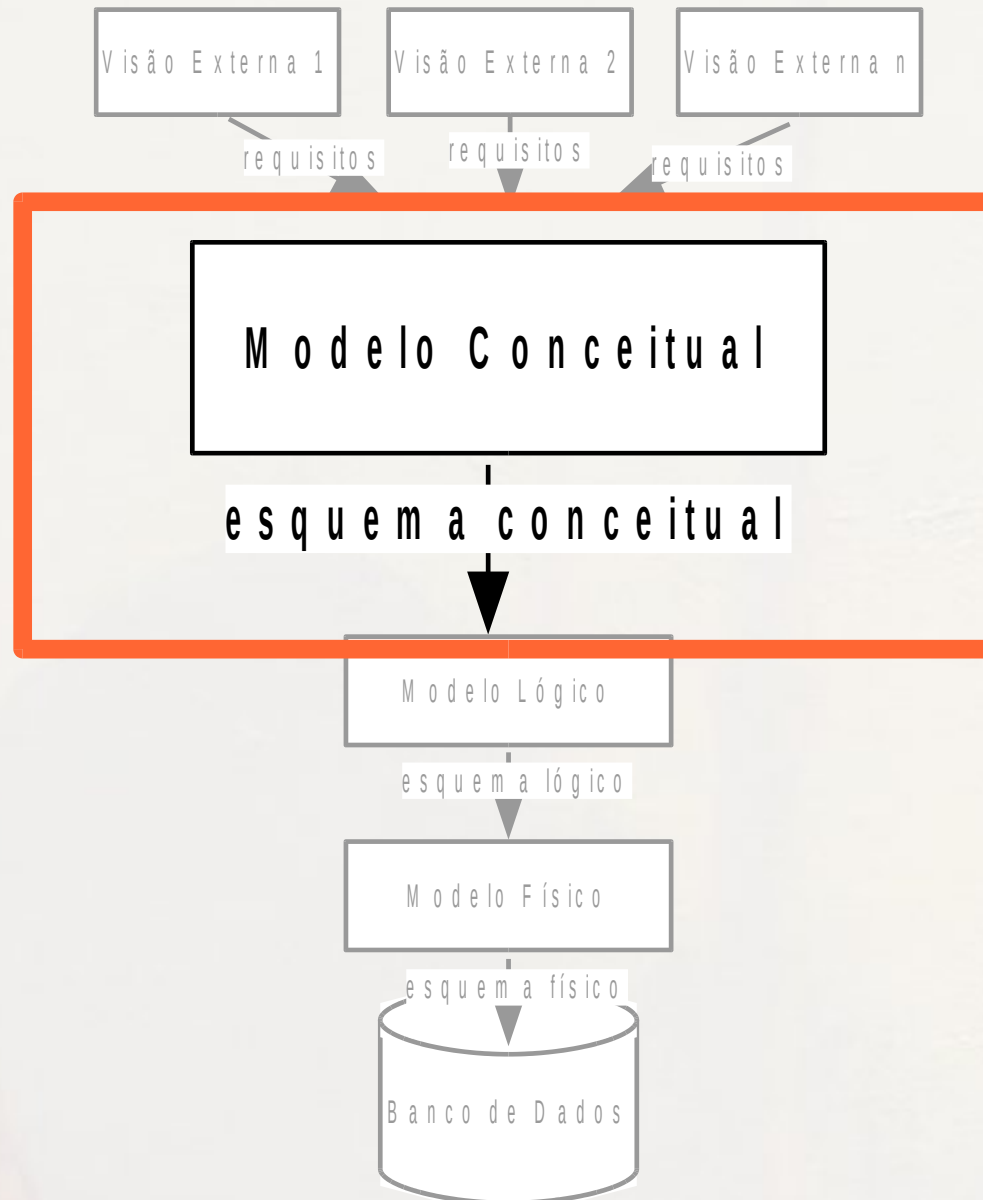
Visão Externa 1

Visão Externa 2

Visão Externa n

requisitos

requisitos

requisitos

Modelo Conceitual

esquema conceitual

Modelo Lógico

esquema lógico

Modelo Físico

esquema físico

Banco de Dados